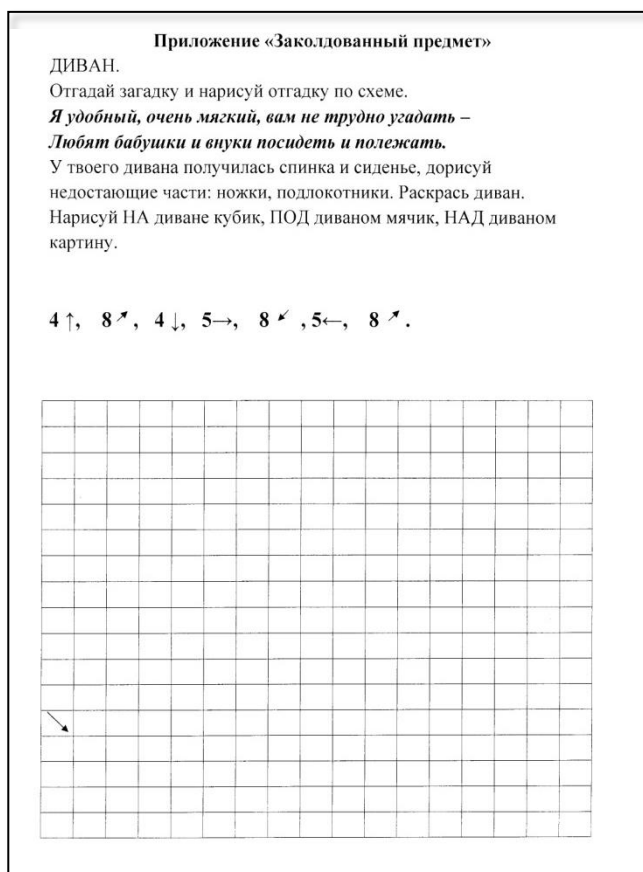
Приложение «Заколдованный предмет»
ДИВАН.
Отгадай загадку и нарисуй отгадку по схеме.
*Я удобный, очень мягкий, вам не трудно угадать –*
*Любят бабушки и внуки посидеть и полежать.*
У твоего дивана получилась спинка и сиденье, дорисуй недостающие части: ножки, подлокотники. Раскрась диван. Нарисуй НА диване кубик, ПОД диваном мячик, НАД диваном картину.

4 ↑, 8 ↗, 4 ↓, 5→, 8 ↙ , 5←, 8 ↗.